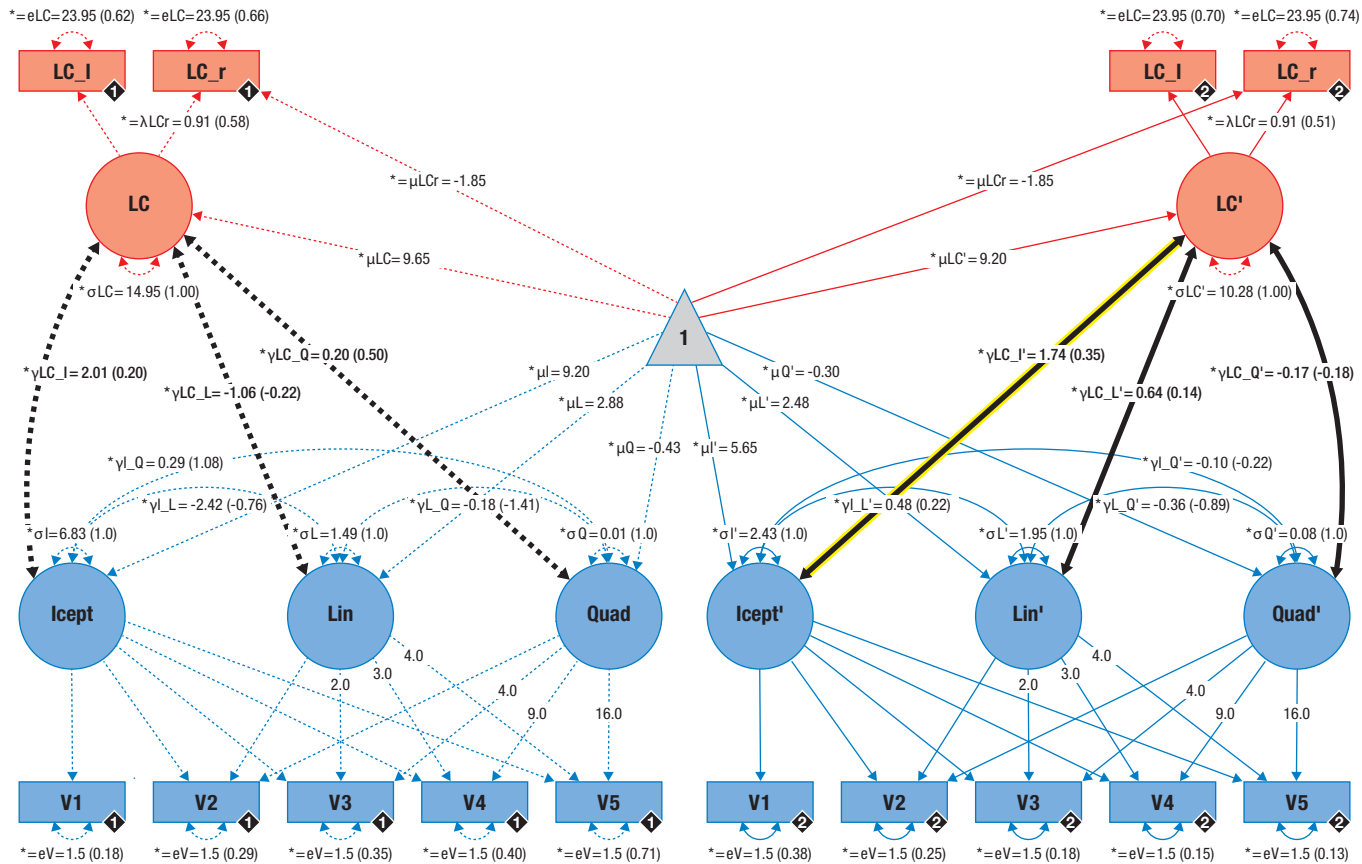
*=eLC=23.95 (0.62) *=eLC=23.95 (0.66)

LC_l 1 LC_r 1

*=λLCr=0.91 (0.58)

*=μLCr=-1.85

LC

*μLC=9.65

*σLC=14.95 (1.00)

*γLC_Q=0.20 (0.50)

*γLC_I=2.01 (0.20)

*γLC_L=-1.06 (-0.22)

*=eLC=23.95 (0.70) *=eLC=23.95 (0.74)

LC_l 2 LC_r 2

*=λLCr=0.91 (0.51)

*=μLCr=-1.85

LC'

*μLC'=9.20

*σLC'=10.28 (1.00)

1

*γLC_I'=1.74 (0.35)

*γLC_L'=0.64 (0.14)

*γLC_Q'=-0.17 (-0.18)

*μI=9.20

*μL=2.88

*μQ=-0.43

*μI'=5.65

*μQ'=-0.30

*μL'=2.48

*γI_Q=0.29 (1.08)

*γI_L=-2.42 (-0.76)

*γL_Q=-0.18 (-1.41)

*σI=6.83 (1.0)

*σL=1.49 (1.0)

*σQ=0.01 (1.0)

*γI_Q'=-0.10 (-0.22)

*γI_L'=0.48 (0.22)

*γL_Q'=-0.36 (-0.89)

*σI'=2.43 (1.0)

*σL'=1.95 (1.0)

*σQ'=0.08 (1.0)

Icept Lin Quad

Icept' Lin' Quad'

2.0 3.0 4.0 4.0 9.0 16.0

2.0 3.0 4.0 4.0 9.0 16.0

V1 1 V2 1 V3 1 V4 1 V5 1

*=eV=1.5 (0.18) *=eV=1.5 (0.29) *=eV=1.5 (0.35) *=eV=1.5 (0.40) *=eV=1.5 (0.71)

V1 2 V2 2 V3 2 V4 2 V5 2

*=eV=1.5 (0.38) *=eV=1.5 (0.25) *=eV=1.5 (0.18) *=eV=1.5 (0.15) *=eV=1.5 (0.13)